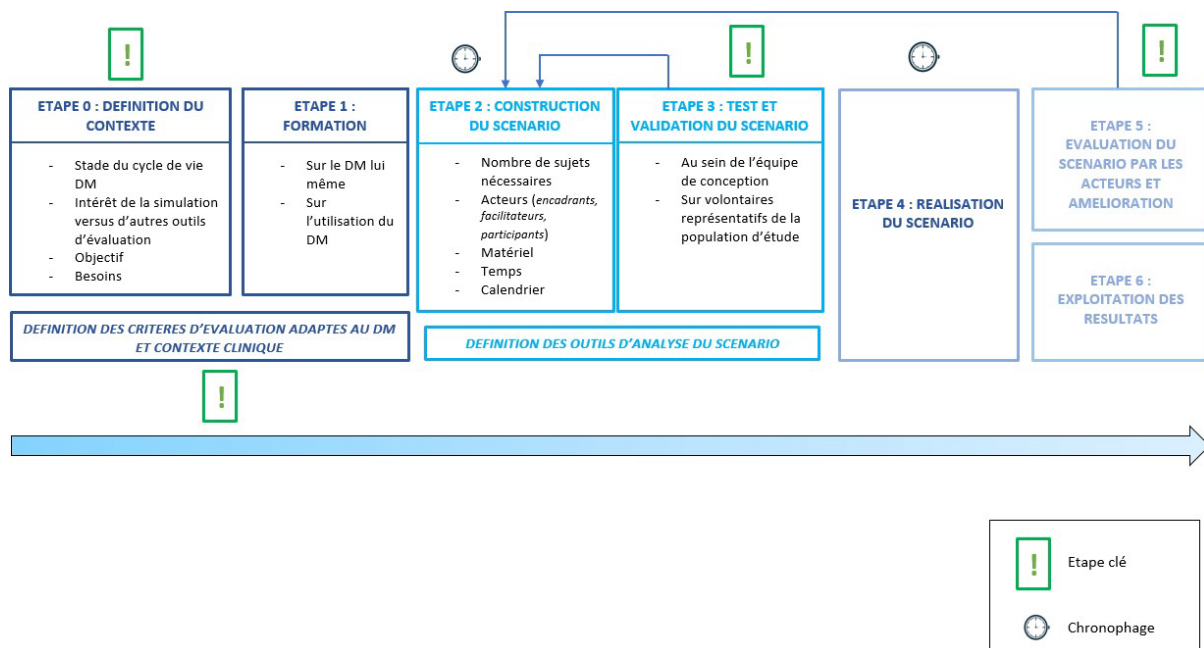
!

ETAPE 0 : DEFINITION DU CONTEXTE

- Stade du cycle de vie DM
- Intérêt de la simulation versus d'autres outils d'évaluation
- Objectif
- Besoins

ETAPE 1 : FORMATION

- Sur le DM lui même
- Sur l'utilisation du DM

DEFINITION DES CRITERES D'EVALUATION ADAPTES AU DM ET CONTEXTE CLINIQUE

!

ETAPE 2 : CONSTRUCTION DU SCENARIO

- Nombre de sujets nécessaires
- Acteurs (*encadrants, facilitateurs, participants*)
- Matériel
- Temps
- Calendrier

!

ETAPE 3 : TEST ET VALIDATION DU SCENARIO

- Au sein de l'équipe de conception
- Sur volontaires représentatifs de la population d'étude

DEFINITION DES OUTILS D'ANALYSE DU SCENARIO

ETAPE 4 : REALISATION DU SCENARIO

!

ETAPE 5 : EVALUATION DU SCENARIO PAR LES ACTEURS ET AMELIORATION

ETAPE 6 : EXPLOITATION DES RESULTATS

! Etape clé

Chronophage